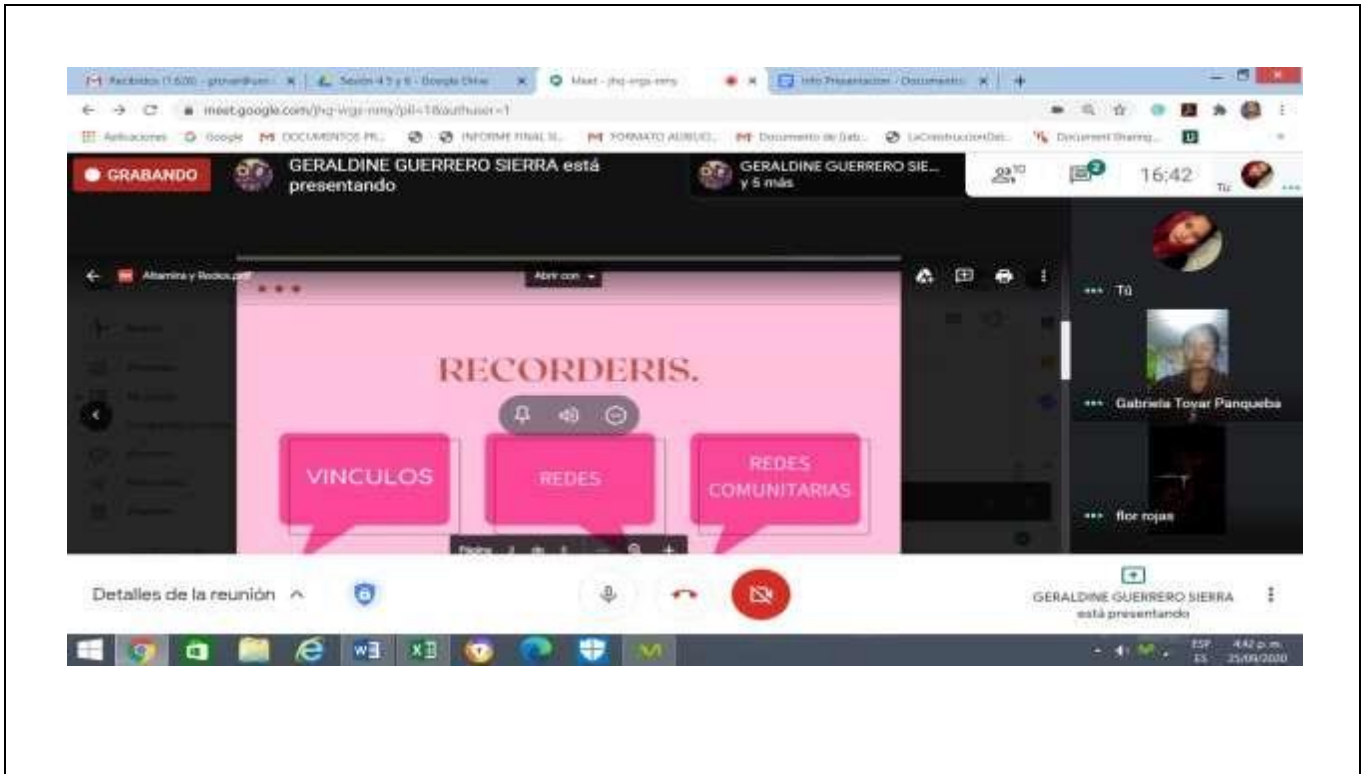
Recibidos (1.600) - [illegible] | Sesión 4 5 y 6 - Google Drive | Meet - jhq-vrgs-nmy | Info Presentacion - Documento

meet.google.com/jhq-vrgs-nmy?pli=1&authuser=1

Aplicaciones Google DOCUMENTOS PR... INFORME FINAL SI... FORMATO AUXILIO... Documento de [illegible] LaConstruccionDel... Document Sharing...

GRABANDO

GERALDINE GUERRERO SIERRA está presentando

GERALDINE GUERRERO SIE... y 5 más

10

2

16:42

Tú

Altamira y Rodos.pdf

Abrir con

RECORDERIS.

VINCULOS

REDES

REDES COMUNITARIAS

Página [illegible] de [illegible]

Tú

Gabriela Tovar Panqueba

flor rojas

Detalles de la reunión

GERALDINE GUERRERO SIERRA está presentando

ESP ES 4:42 p.m. 25/09/2020